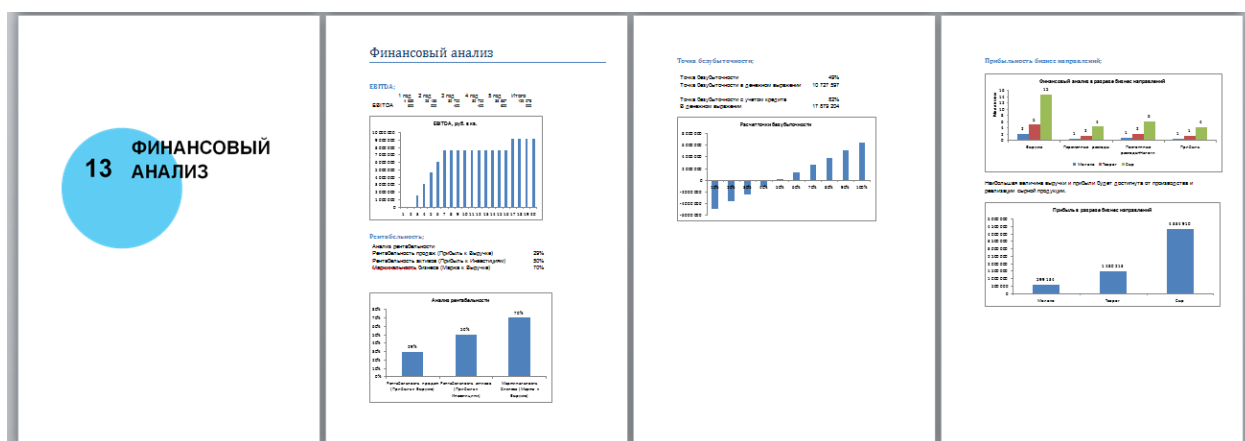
13 ФИНАНСОВЫЙ АНАЛИЗ

Финансовый анализ

EBITDA;

| | 1 год | 2 год | 3 год | 4 год | 5 год | Итого |
|---|---|---|---|---|---|---|
| EBITDA | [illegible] | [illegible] | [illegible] | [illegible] | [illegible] | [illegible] |

EBITDA, руб. в кв.

Рентабельность;

Анализ рентабельности
Рентабельность продаж (Прибыль к Выручке) 29%
Рентабельность активов (Прибыль к Инвестициям) 50%
Маржинальность бизнеса (Маржа к Выручке) 70%

Анализ рентабельности

29% 50% 70%

Рентабельность продаж (Прибыль к Выручке) Рентабельность активов (Прибыль к Инвестициям) Маржинальность бизнеса (Маржа к Выручке)

Точка безубыточности;

Точка безубыточности 49%
Точка безубыточности в денежном выражении 10 727 597

Точка безубыточности с учетом кредита 53%
В денежном выражении 17 879 204

Расчет точки безубыточности

Прибыльность бизнес направлений;

Финансовый анализ в разрезе бизнес направлений

Выручка Переменные расходы Постоянные расходы/Налоги Прибыль

Молоко Творог Сыр

Наибольшая величина выручки и прибыли будет достигнута от производства и реализации сырной продукции.

Прибыль в разрезе бизнес направлений

299 184 1 080 210 3 605 910

Молоко Творог Сыр